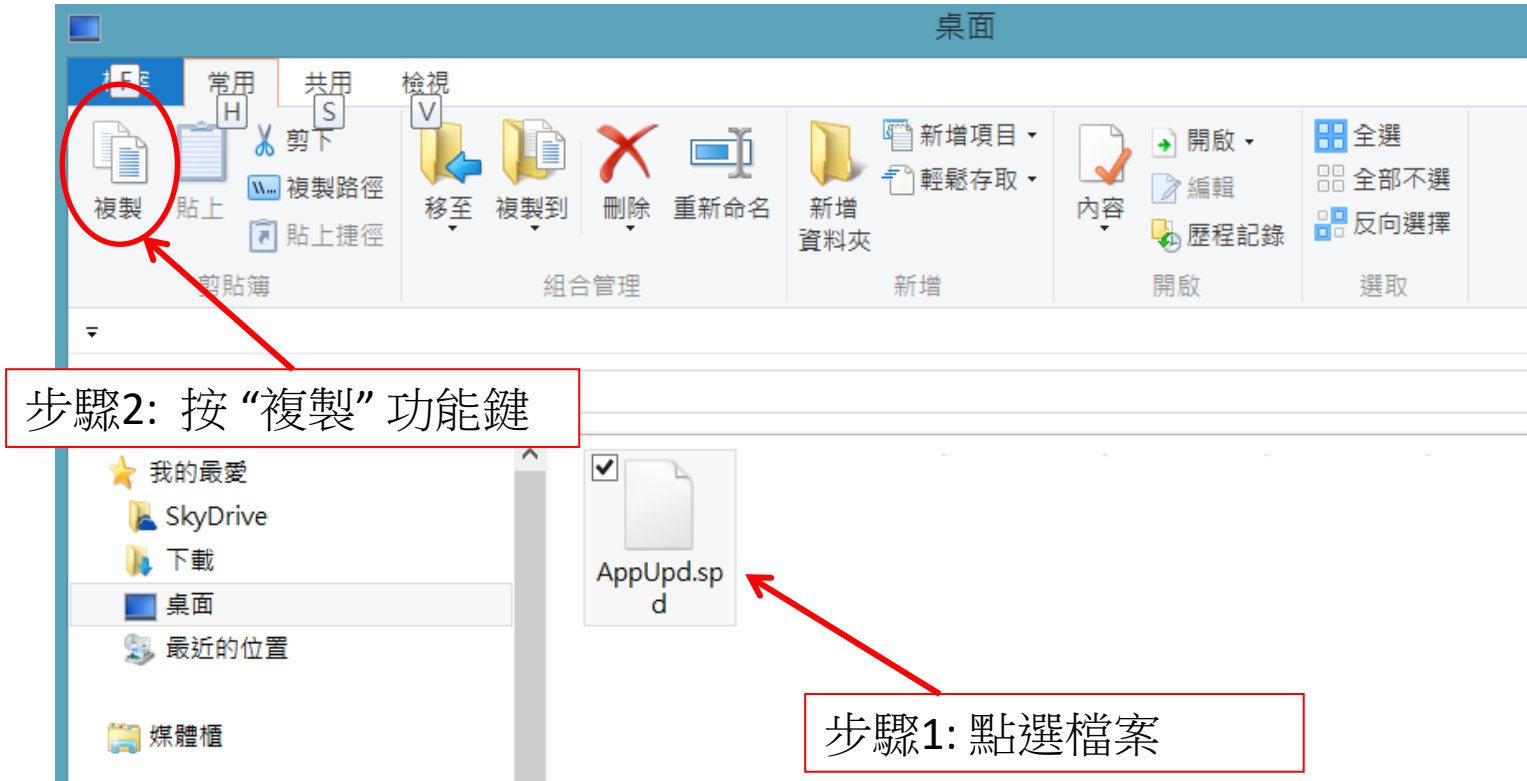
桌面

檔案 F
常用 H
共用 S
檢視 V

複製
貼上
剪下
複製路徑
貼上捷徑
剪貼簿

移至
複製到
刪除
重新命名
組合管理

新增資料夾
新增項目
輕鬆存取
新增

內容
開啟
編輯
歷程記錄
開啟

全選
全部不選
反向選擇
選取

步驟2: 按 “複製” 功能鍵

我的最愛
SkyDrive
下載
桌面
最近的位置

媒體櫃

AppUpd.spd

步驟1: 點選檔案